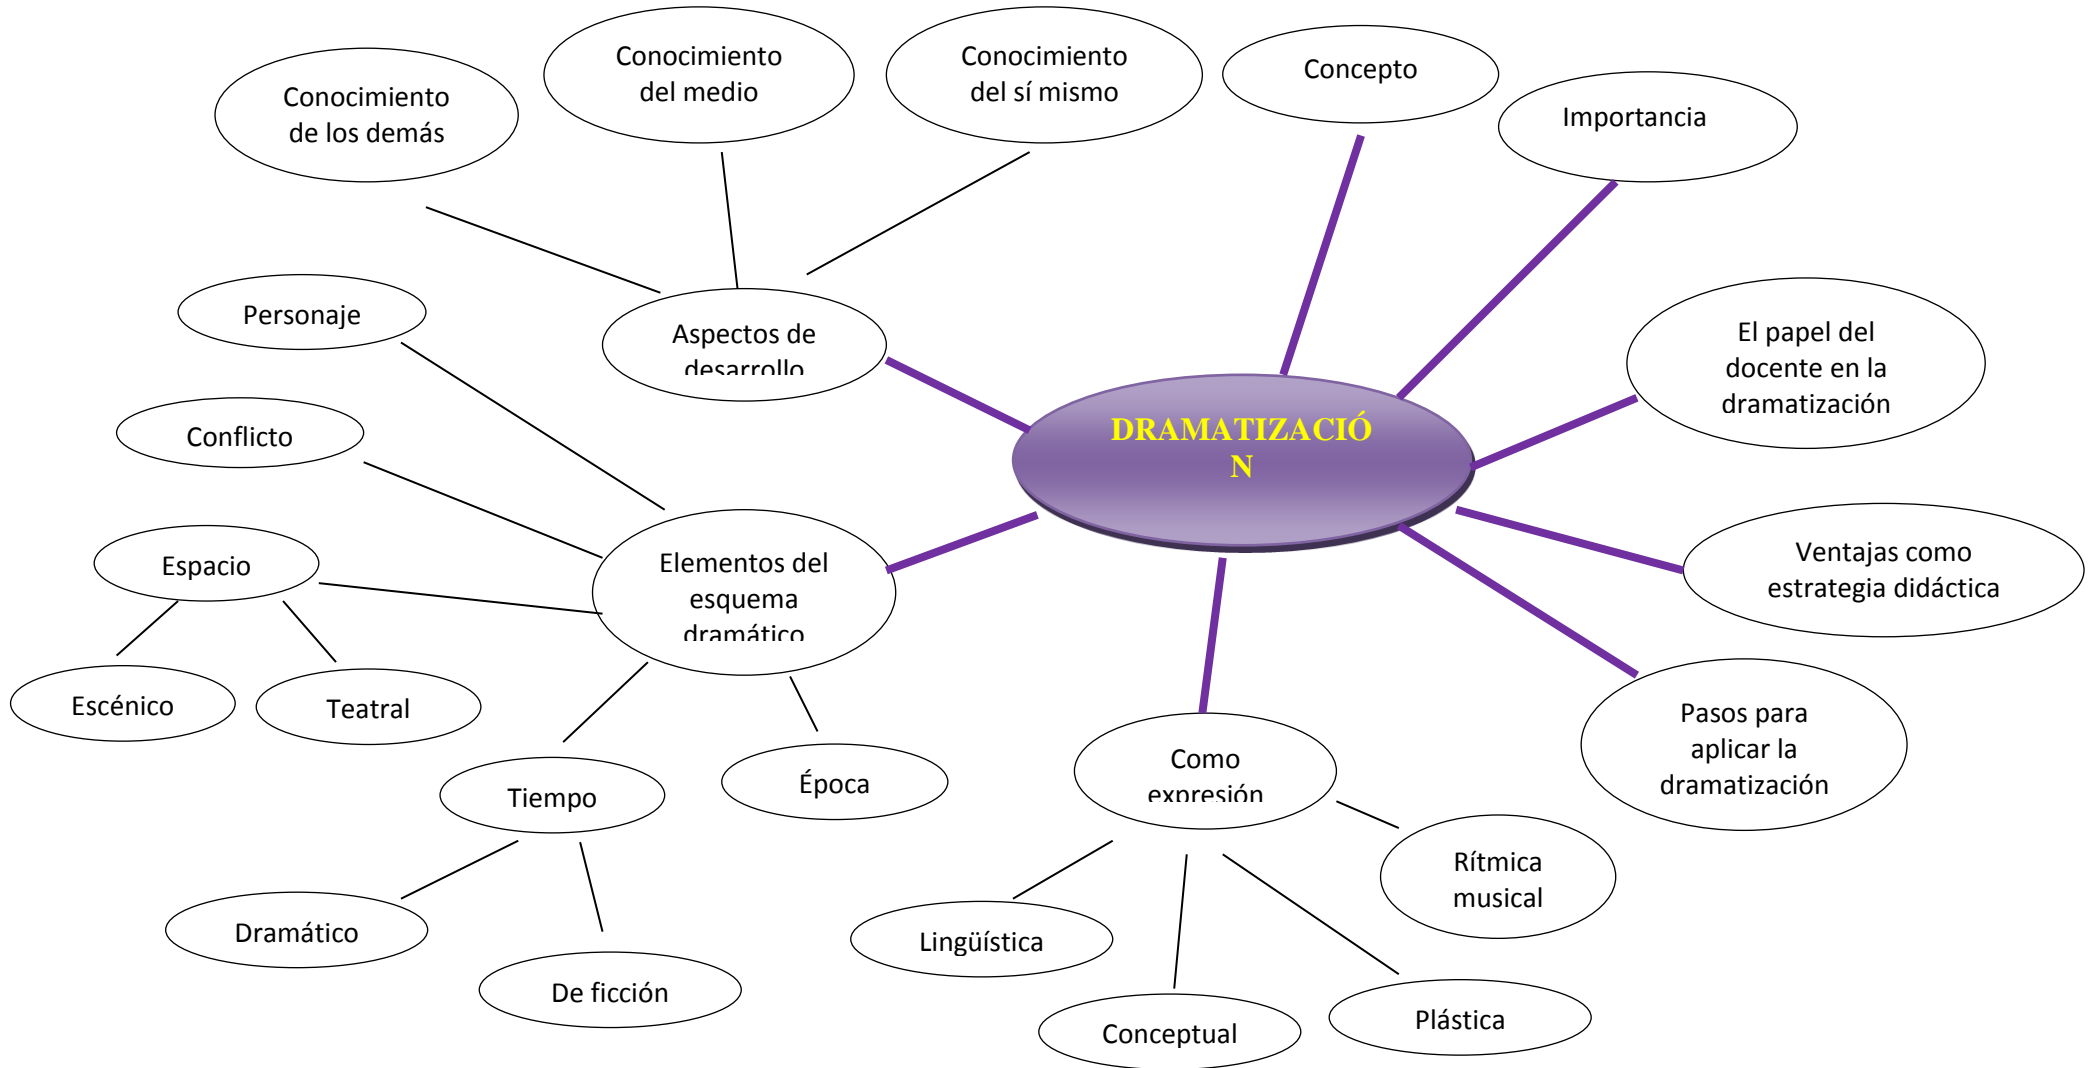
Conocimiento de los demás

Conocimiento del medio

Conocimiento del sí mismo

Concepto

Importancia

Personaje

Aspectos de desarrollo

El papel del docente en la dramatización

Conflicto

DRAMATIZACIÓ N

Espacio

Elementos del esquema dramático

Ventajas como estrategia didáctica

Escénico

Teatral

Pasos para aplicar la dramatización

Época

Tiempo

Como expresión

Rítmica musical

Dramático

Lingüística

De ficción

Plástica

Conceptual